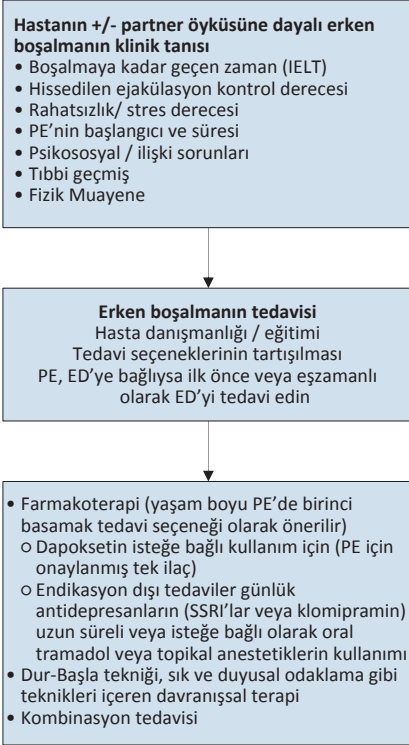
**Hastanın +/- partner öyküsüne dayalı erken boşalmanın klinik tanısı**

- Boşalmaya kadar geçen zaman (IELT)
- Hissedilen ejakülasyon kontrol derecesi
- Rahatsızlık/ stres derecesi
- PE'nin başlangıcı ve süresi
- Psikososyal / ilişki sorunları
- Tıbbi geçmiş
- Fizik Muayene

**Erken boşalmanın tedavisi**
Hasta danışmanlığı / eğitimi
Tedavi seçeneklerinin tartışılması
PE, ED'ye bağlıysa ilk önce veya eşzamanlı olarak ED'yi tedavi edin

- Farmakoterapi (yaşam boyu PE'de birinci basamak tedavi seçeneği olarak önerilir)
  - Dapoksetin isteğe bağlı kullanım için (PE için onaylanmış tek ilaç)
  - Endikasyon dışı tedaviler günlük antidepresanların (SSRI'lar veya klomipramin) uzun süreli veya isteğe bağlı olarak oral tramadol veya topikal anestetiklerin kullanımı
- Dur-Başla tekniği, sık ve duyusal odaklama gibi teknikleri içeren davranışsal terapi
- Kombinasyon tedavisi